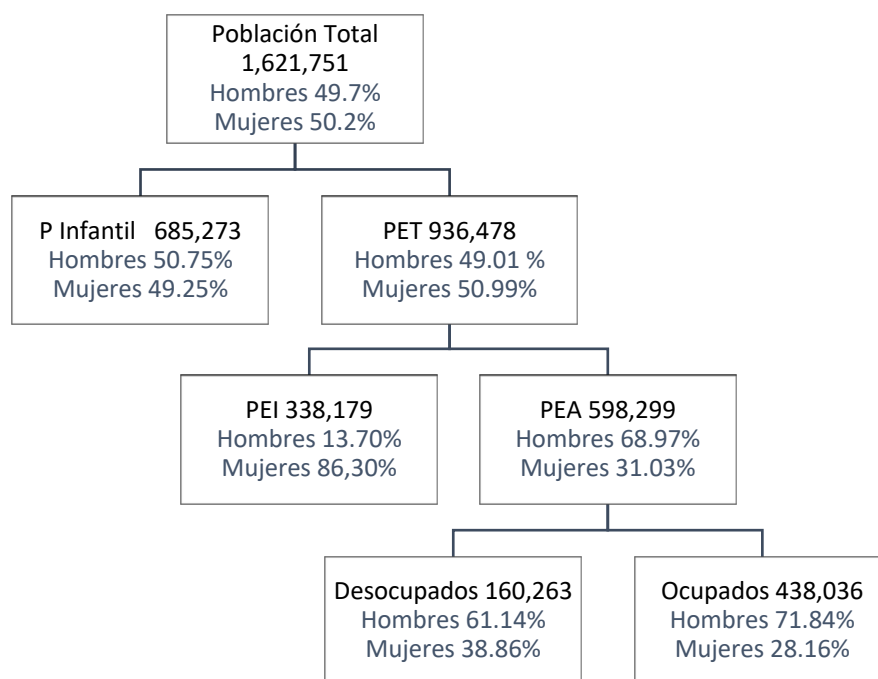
Población Total
1,621,751
Hombres 49.7%
Mujeres 50.2%

P Infantil 685,273
Hombres 50.75%
Mujeres 49.25%

PET 936,478
Hombres 49.01 %
Mujeres 50.99%

PEI 338,179
Hombres 13.70%
Mujeres 86,30%

PEA 598,299
Hombres 68.97%
Mujeres 31.03%

Desocupados 160,263
Hombres 61.14%
Mujeres 38.86%

Ocupados 438,036
Hombres 71.84%
Mujeres 28.16%